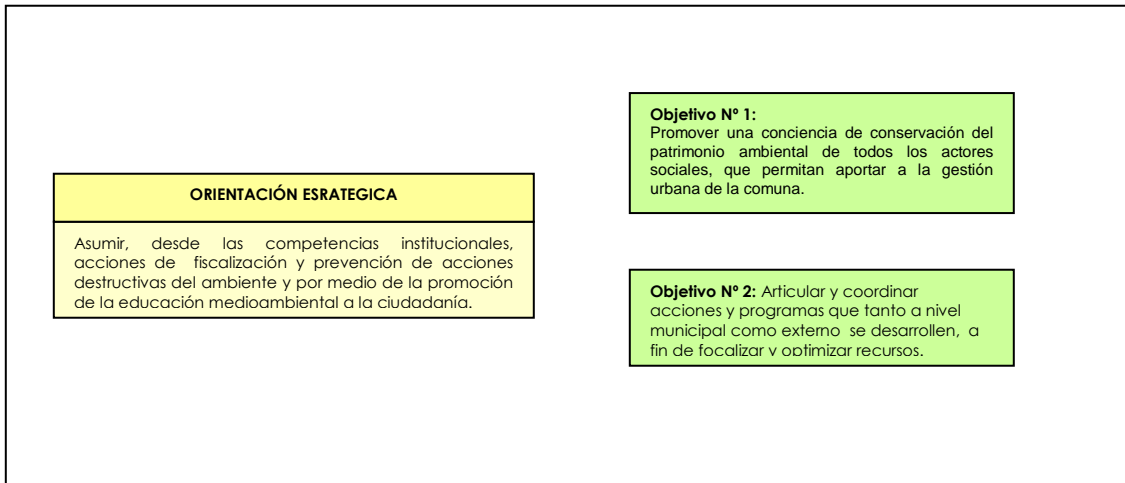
ORIENTACIÓN ESRATEGICA

Asumir, desde las competencias institucionales, acciones de fiscalización y prevención de acciones destructivas del ambiente y por medio de la promoción de la educación medioambiental a la ciudadanía.

Objetivo Nº 1:
Promover una conciencia de conservación del patrimonio ambiental de todos los actores sociales, que permitan aportar a la gestión urbana de la comuna.

Objetivo Nº 2: Articular y coordinar acciones y programas que tanto a nivel municipal como externo se desarrollen, a fin de focalizar y optimizar recursos.